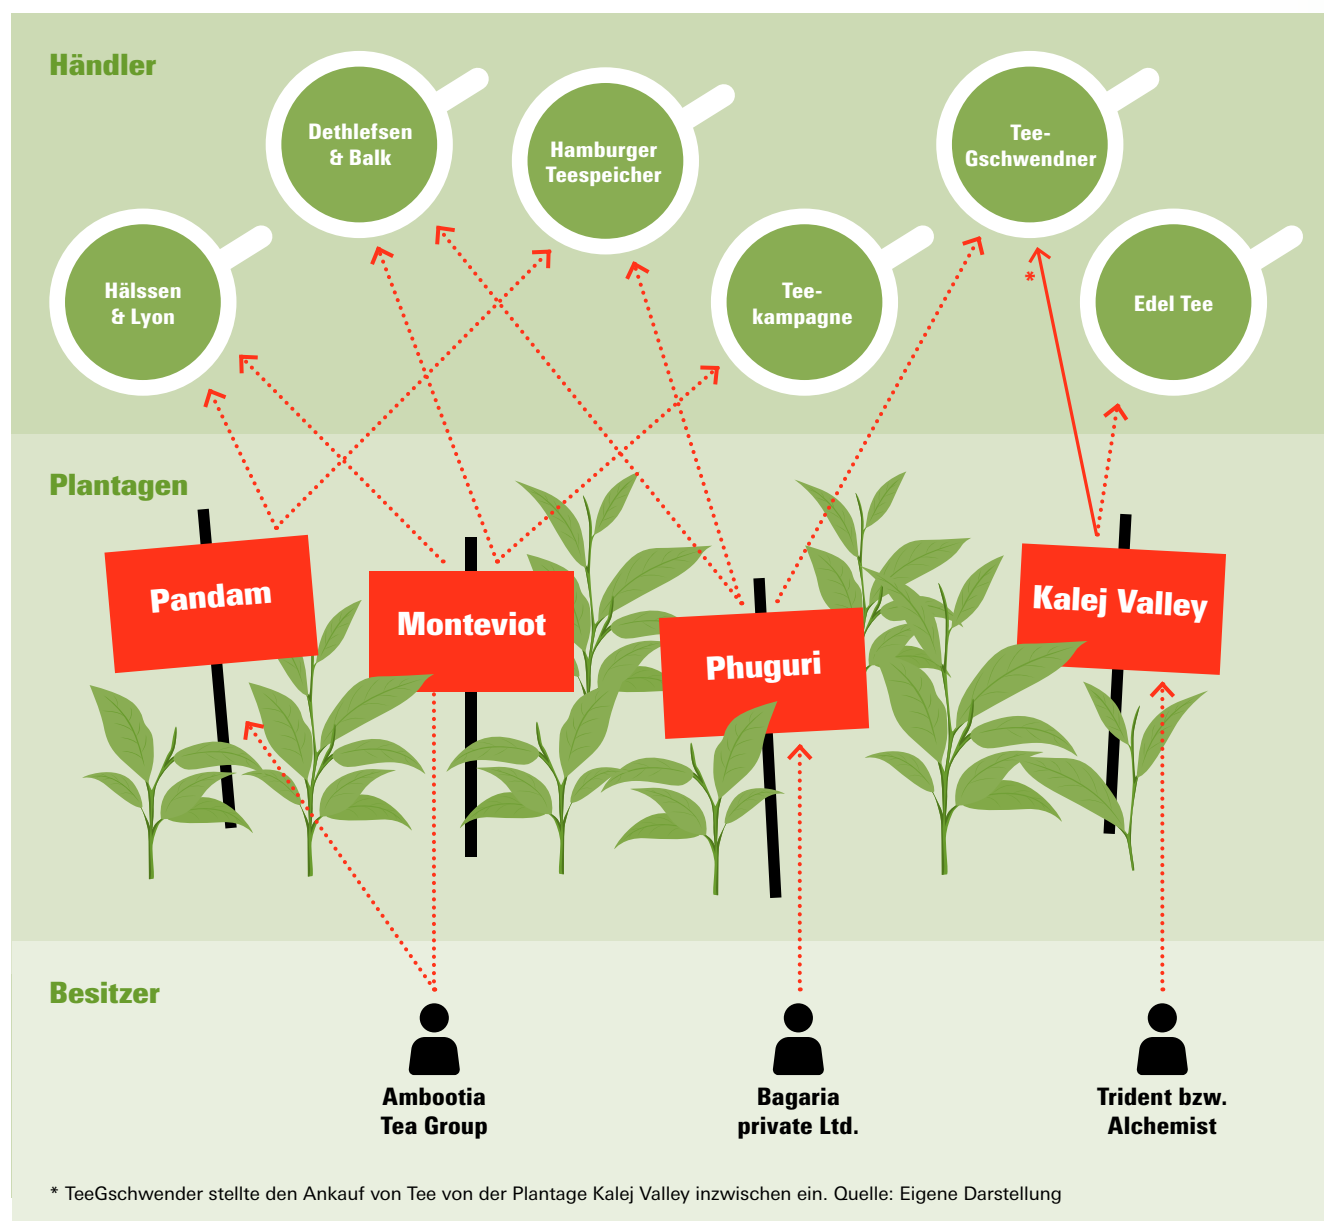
Händler

Dethlefsen & Balk

Hamburger Teespeicher

Tee-Gschwendner

Hälssen & Lyon

Tee-kampagne

Edel Tee

*

Plantagen

Pandam

Monteviot

Phuguri

Kalej Valley

Besitzer

Ambootia Tea Group

Bagaria private Ltd.

Trident bzw. Alchemist

* TeeGschwender stellte den Ankauf von Tee von der Plantage Kalej Valley inzwischen ein. Quelle: Eigene Darstellung